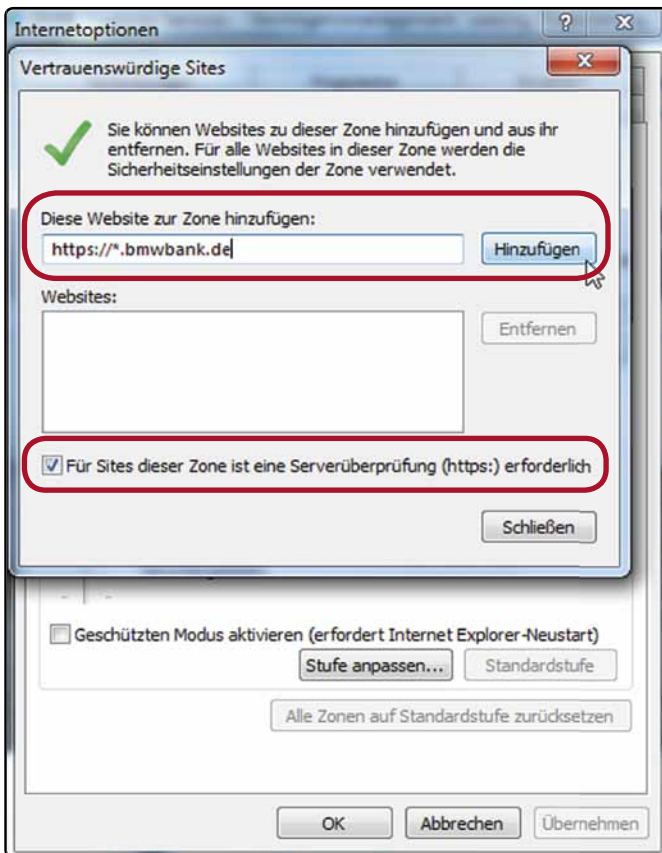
Internetoptionen

?

Vertrauenswürdige Sites

Sie können Websites zu dieser Zone hinzufügen und aus ihr entfernen. Für alle Websites in dieser Zone werden die Sicherheitseinstellungen der Zone verwendet.

Diese Website zur Zone hinzufügen:

https://*.bmwbank.de

Hinzufügen

Websites:

Entfernen

Für Sites dieser Zone ist eine Serverüberprüfung (https:) erforderlich

Schließen

Geschützten Modus aktivieren (erfordert Internet Explorer-Neustart)

Stufe anpassen...

Standardstufe

Alle Zonen auf Standardstufe zurücksetzen

OK

Abbrechen

Übernehmen